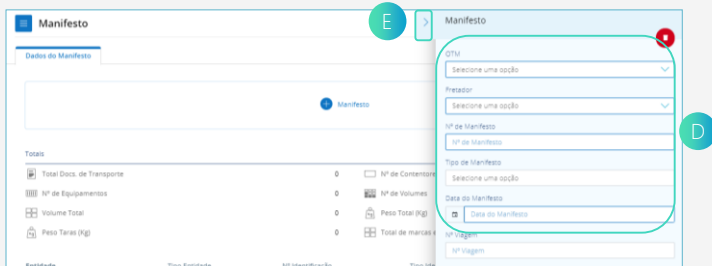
Manifesto

Dados do Manifesto

Manifesto

Totais

Total Docs. de Transporte 0
Nº de Equipamentos 0
Volume Total 0
Peso Taras (Kg) 0

Nº de Contentores
Nº de Volumes
Peso Total (Kg)
Total de marcas e

E

Manifesto

D

OTM
Selecione uma opção

Fretador
Selecione uma opção

Nº de Manifesto
Nº de Manifesto

Tipo de Manifesto
Selecione uma opção

Data do Manifesto
Data do Manifesto

Nº Viagem
Nº Viagem

Entidade Tipo Entidade Nº Identificação Tipo Ide